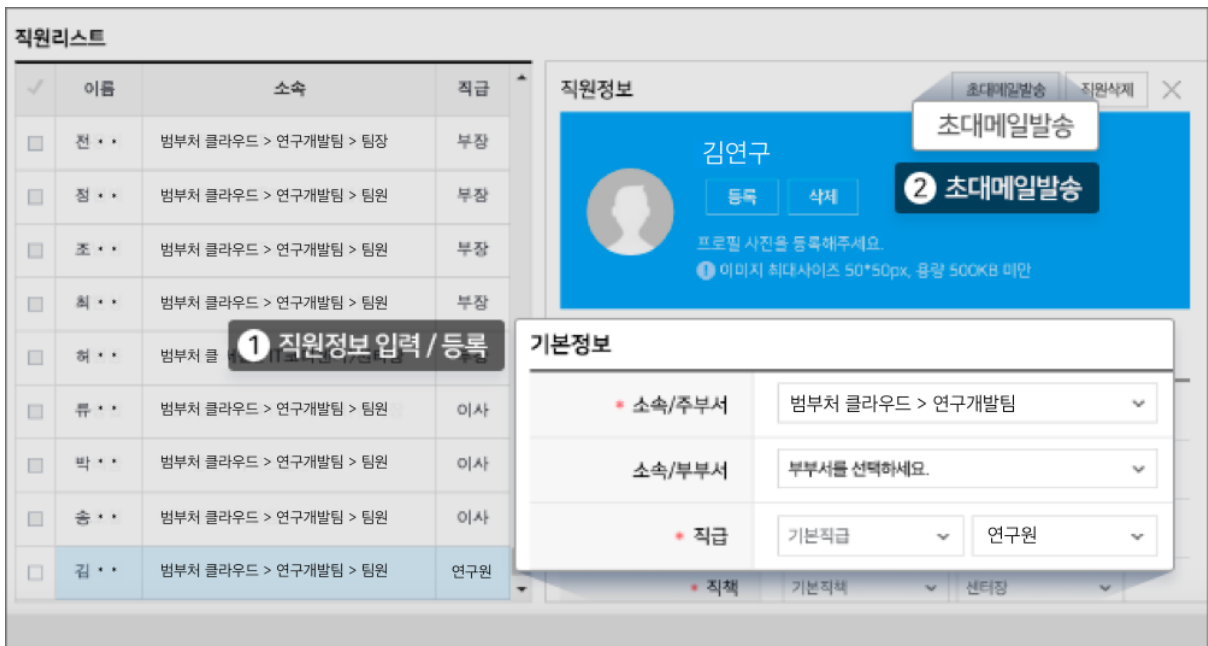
직원리스트

| ✓ | 이름 | 소속 | 직급 |
|---|---|---|---|
| ☐ | 전 • • | 범부처 클라우드 > 연구개발팀 > 팀장 | 부장 |
| ☐ | 정 • • | 범부처 클라우드 > 연구개발팀 > 팀원 | 부장 |
| ☐ | 조 • • | 범부처 클라우드 > 연구개발팀 > 팀원 | 부장 |
| ☐ | 최 • • | 범부처 클라우드 > 연구개발팀 > 팀원 | 부장 |
| ☐ | 허 • • | 범부처 클 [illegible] | 부장 |
| ☐ | 류 • • | 범부처 클라우드 > 연구개발팀 > 팀원 | 이사 |
| ☐ | 박 • • | 범부처 클라우드 > 연구개발팀 > 팀원 | 이사 |
| ☐ | 송 • • | 범부처 클라우드 > 연구개발팀 > 팀원 | 이사 |
| ☐ | 김 • • | 범부처 클라우드 > 연구개발팀 > 팀원 | 연구원 |

① 직원정보 입력 / 등록

직원정보

초대메일발송 직원삭제 ✕

초대메일발송

김연구

등록 삭제

② 초대메일발송

프로필 사진을 등록해주세요.
이미지 최대사이즈 50*50px, 용량 500KB 미만

기본정보

* 소속/주부서 범부처 클라우드 > 연구개발팀

소속/부부서 부부서를 선택하세요.

* 직급 기본직급 연구원

* 직책 기본직책 센터장